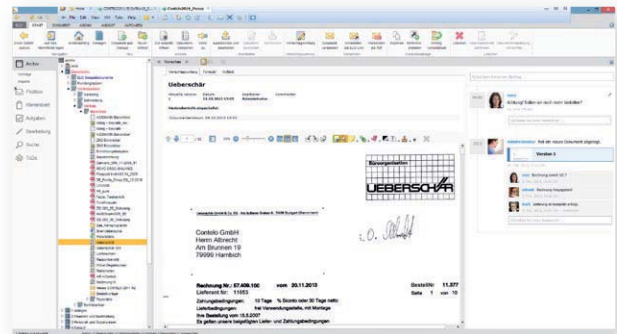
Archiv

Postfach

Wiedervorlage

Aufgaben

Bearbeitung

Suche

ToDo

Ueberschär

Version 3

UEBERSCHÄR

Contelo GmbH
Herrn Albrecht
Am Brunnen 19
79999 Hambich

Rechnung Nr.: 67.409.100 vom 20.11.2013

Lieferant Nr.: 11653

Zahlungsbedingungen: 10 Tage % Skonto oder 30 Tage netto

Lieferbedingungen: frei Verwendungsstelle, mit Montage

Ihre Bestellung vom 15.5.2007

Es gelten unsere beigefügten Liefer- und Zahlungsbedingungen

Bestellnr.: 11.377

Seite 1 von 10

Antworten